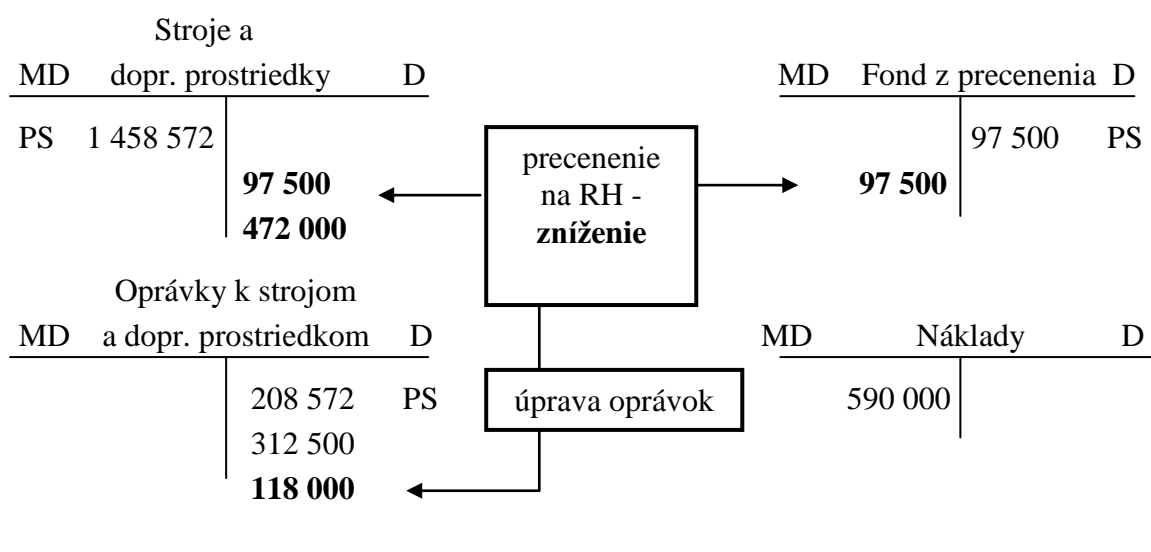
Stroje a
MD dopr. prostriedky D

PS 1 458 572

97 500
472 000

precenenie na RH - **zníženie**

MD Fond z precenenia D

97 500 PS
97 500

Oprávky k strojom
MD a dopr. prostriedkom D

208 572 PS
312 500
118 000

úprava oprávok

MD Náklady D

590 000